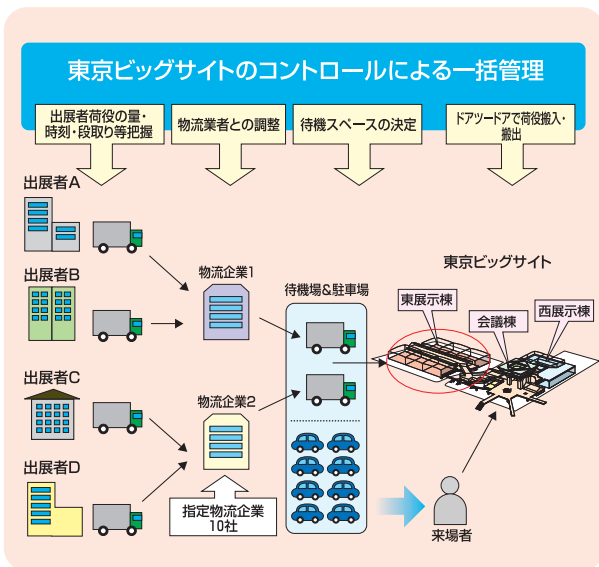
東京ビッグサイトのコントロールによる一括管理

出展者荷役の量・時刻・段取り等把握

物流業者との調整

待機スペースの決定

ドアツードアで荷役搬入・搬出

出展者A

出展者B

出展者C

出展者D

物流企業1

物流企業2

指定物流企業
10社

待機場&駐車場

東京ビッグサイト

東展示棟

会議棟

西展示棟

来場者